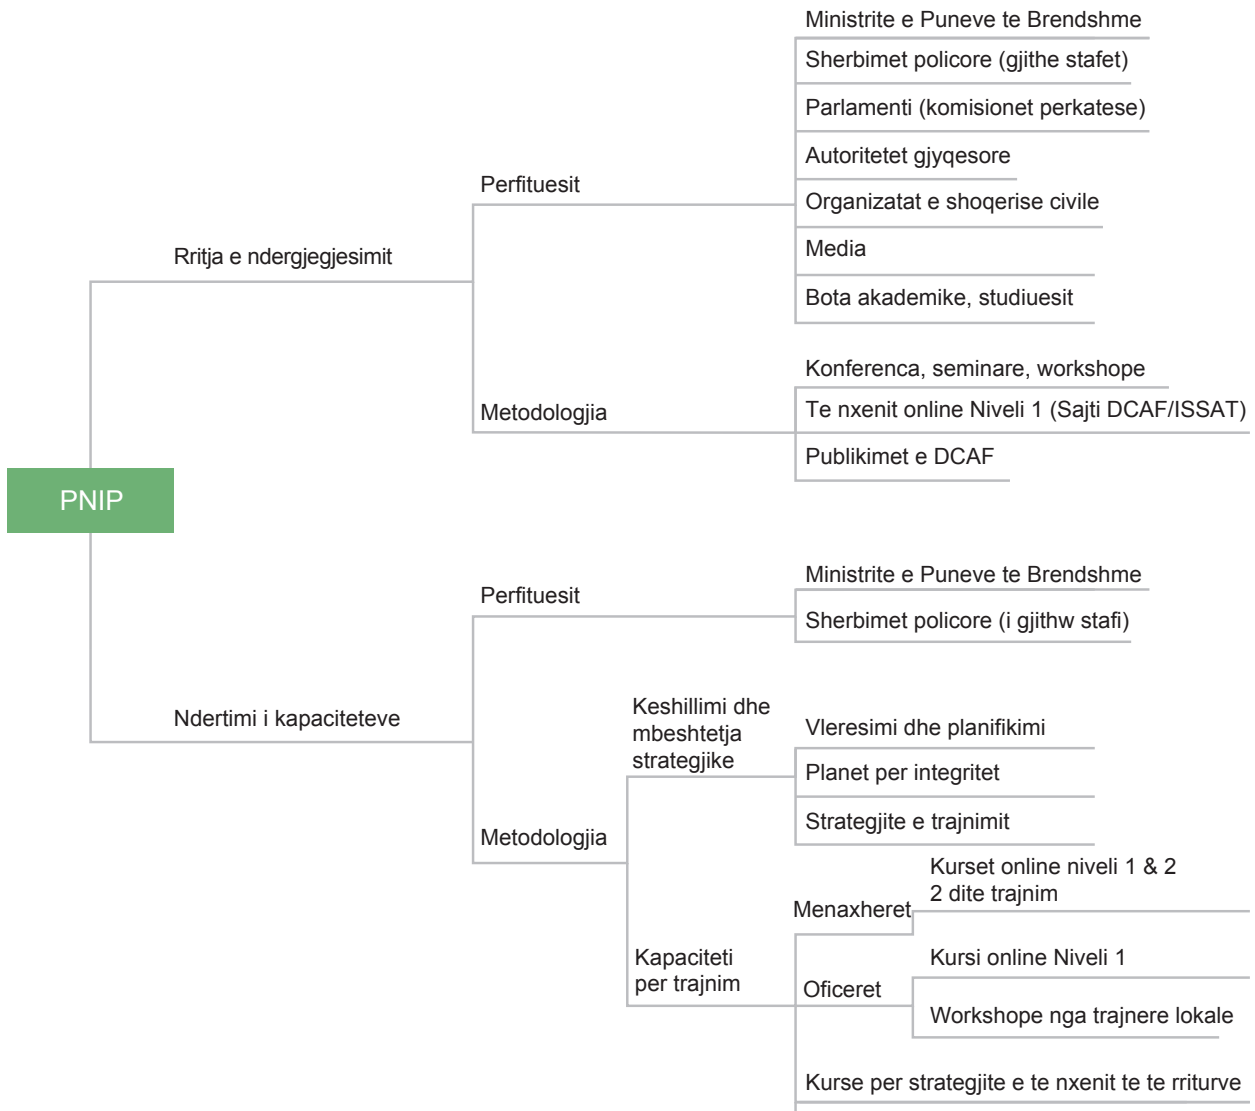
PNIP

Rritja e ndergjegjesimit

Perfituesit

Ministrite e Puneve te Brendshme

Sherbimet policore (gjithe stafet)

Parlamenti (komisionet perkatese)

Autoritetet gjyqesore

Organizatat e shoqerise civile

Media

Bota akademike, studiuesit

Metodologjia

Konferenca, seminare, workshope

Te nxenit online Niveli 1 (Sajti DCAF/ISSAT)

Publikimet e DCAF

Ndertimi i kapaciteteve

Perfituesit

Ministrite e Puneve te Brendshme

Sherbimet policore (i gjithw stafi)

Metodologjia

Keshillimi dhe mbeshtetja strategjike

Vleresimi dhe planifikimi

Planet per integritet

Strategjite e trajnimit

Kapaciteti per trajnim

Menaxheret

Kurset online niveli 1 & 2
2 dite trajnim

Oficeret

Kursi online Niveli 1

Workshope nga trajnere lokale

Kurse per strategjite e te nxenit te te rriturve